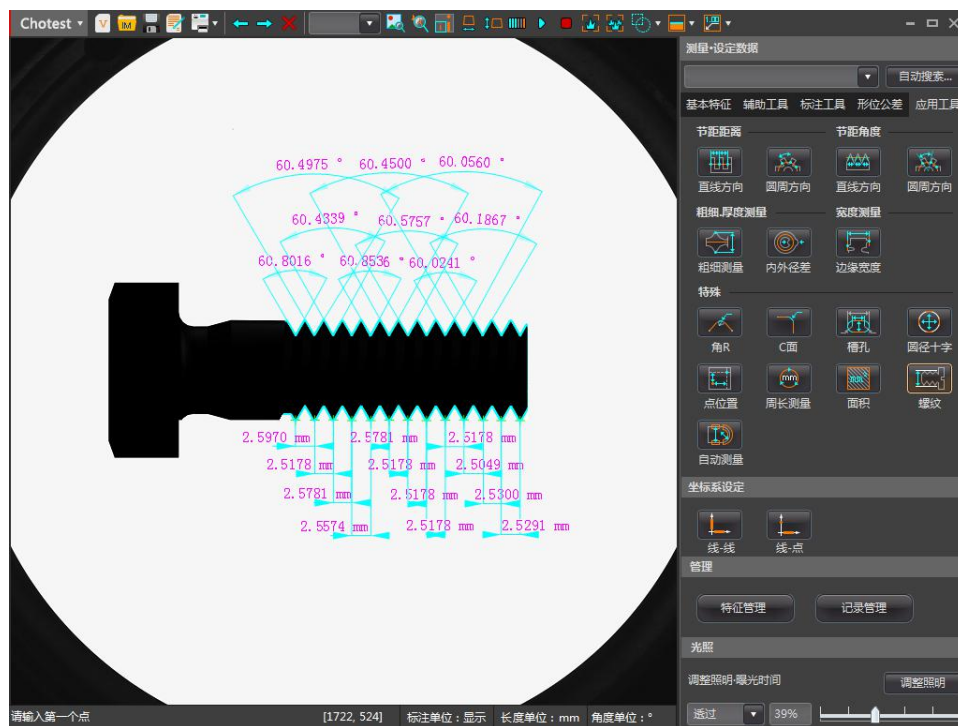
Chotest

60.4975 ° 60.4500 ° 60.0560 °
60.4339 ° 60.5757 ° 60.1867 °
60.8016 ° 60.8536 ° 60.0241 °

2.5970 mm 2.5781 mm 2.5178 mm
2.5178 mm 2.5178 mm 2.5049 mm
2.5781 mm 2.5178 mm 2.5300 mm
2.5574 mm 2.5178 mm 2.5291 mm

测量•设定数据
自动搜索...
基本特征 辅助工具 标注工具 形位公差 应用工具
节距距离
节距角度
直线方向 圆周方向 直线方向 圆周方向
粗细,厚度测量
宽度测量
粗细测量 内外径差 边缘宽度
特殊
角R C面 槽孔 圆径十字
点位置 周长测量 面积 螺纹
自动测量
坐标系设定
线-线 线-点
管理
特征管理 记录管理
光照
调整照明·曝光时间
调整照明
透过 39%

请输入第一个点
[1722, 524] 标注单位：显示 长度单位：mm 角度单位：°